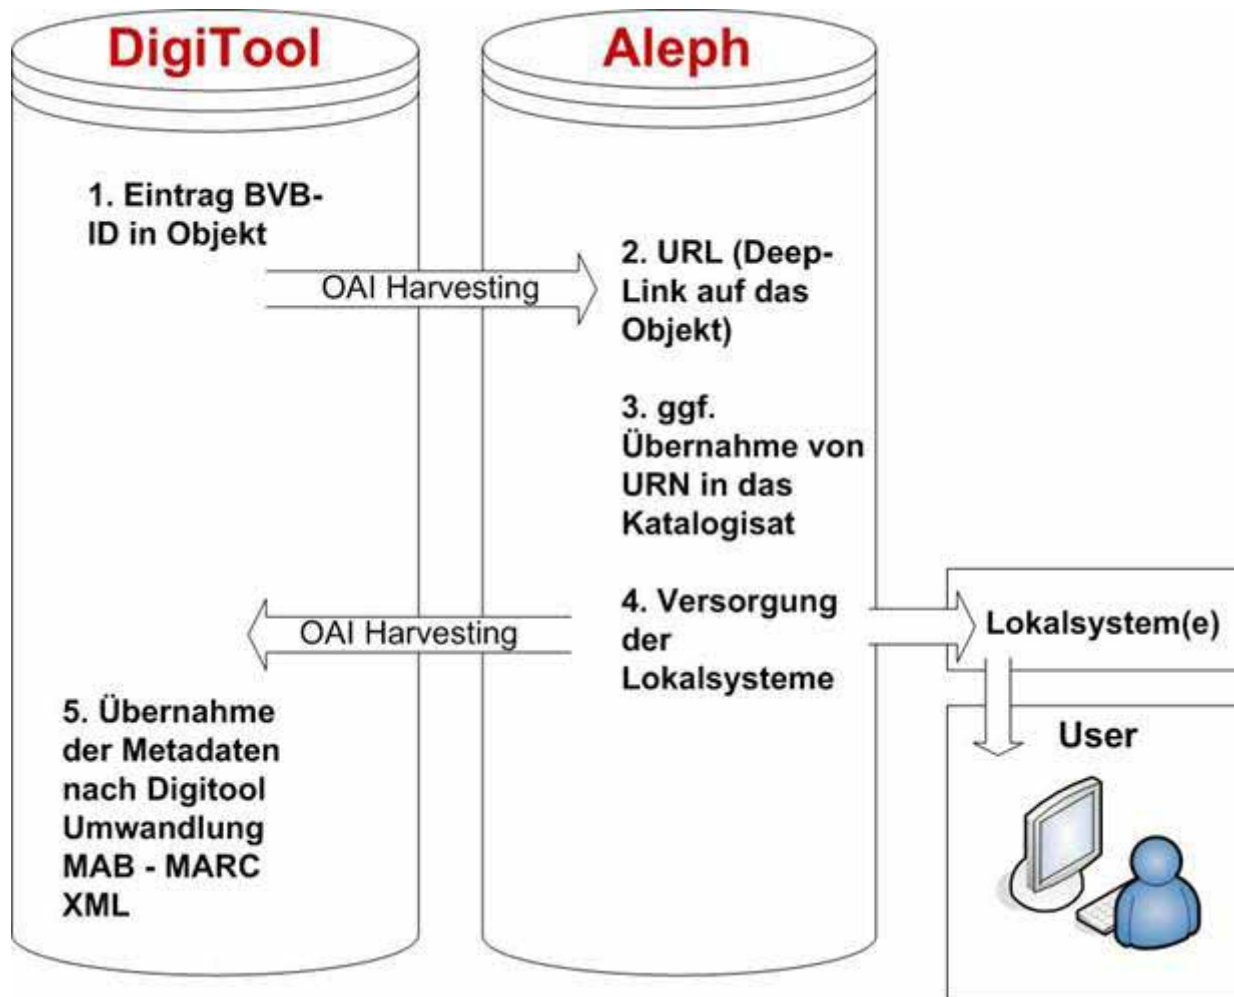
DigiTool

Aleph

1. Eintrag BVB-ID in Objekt

OAI Harvesting

2. URL (Deep-Link auf das Objekt)

3. ggf. Übernahme von URN in das Katalogisat

4. Versorgung der Lokalsysteme

OAI Harvesting

Lokalsystem(e)

5. Übernahme der Metadaten nach Digitool Umwandlung MAB - MARC XML

User